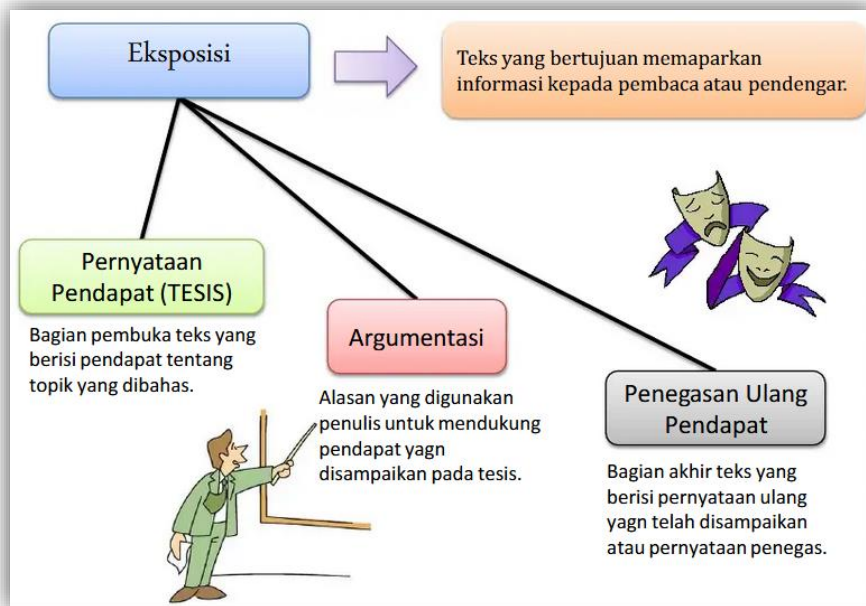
Eksposisi

Teks yang bertujuan memaparkan informasi kepada pembaca atau pendengar.

Pernyataan Pendapat (TESIS)

Bagian pembuka teks yang berisi pendapat tentang topik yang dibahas.

Argumentasi

Alasan yang digunakan penulis untuk mendukung pendapat yagn disampaikan pada tesis.

Penegasan Ulang Pendapat

Bagian akhir teks yang berisi pernyataan ulang yagn telah disampaikan atau pernyataan penegas.